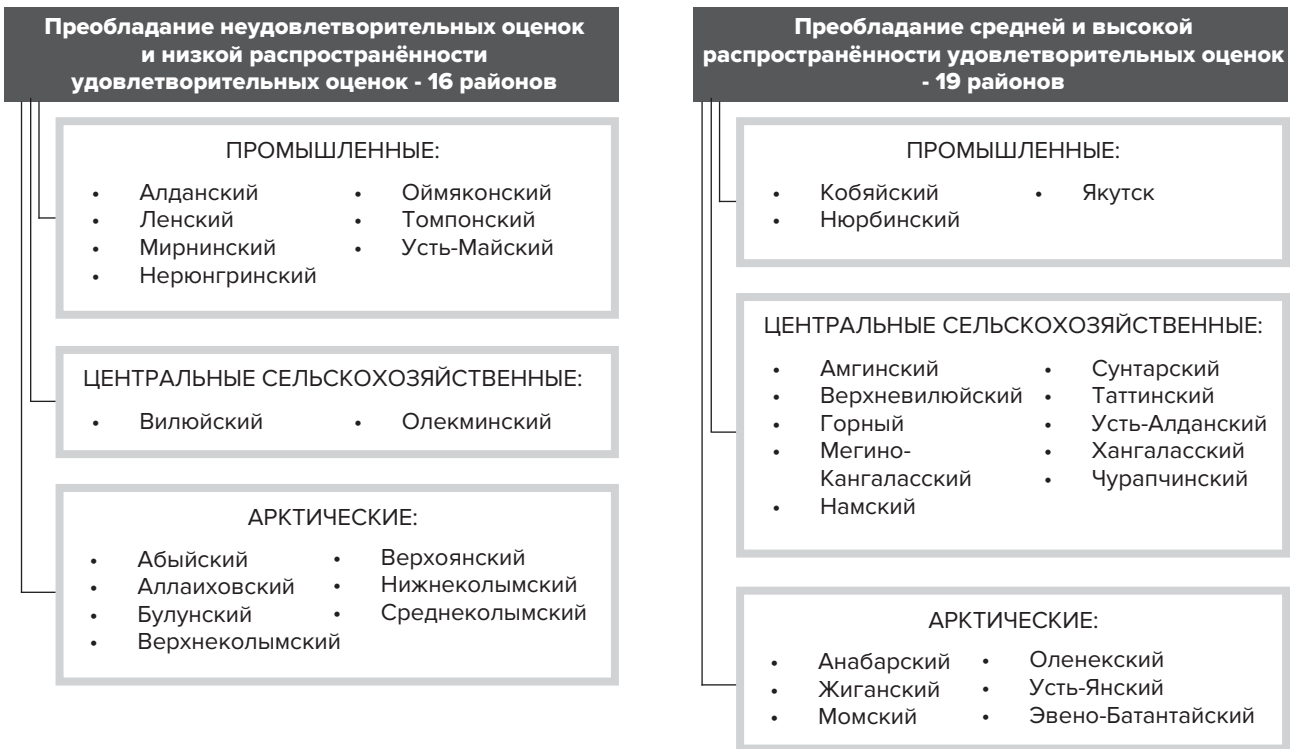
Преобладание неудовлетворительных оценок и низкой распространённости удовлетворительных оценок - 16 районов

ПРОМЫШЛЕННЫЕ:

- Алданский
- Ленский
- Мирнинский
- Нерюнгринский
- Оймяконский
- Томпонский
- Усть-Майский

ЦЕНТРАЛЬНЫЕ СЕЛЬСКОХОЗЯЙСТВЕННЫЕ:

- Вилюйский
- Олекминский

АРКТИЧЕСКИЕ:

- Абыйский
- Аллаиховский
- Булунский
- Верхнеколымский
- Верхоянский
- Нижнеколымский
- Среднеколымский

Преобладание средней и высокой распространённости удовлетворительных оценок - 19 районов

ПРОМЫШЛЕННЫЕ:

- Кобяйский
- Нюрбинский
- Якутск

ЦЕНТРАЛЬНЫЕ СЕЛЬСКОХОЗЯЙСТВЕННЫЕ:

- Амгинский
- Верхневилюйский
- Горный
- Мегино-Кангаласский
- Намский
- Сунтарский
- Таттинский
- Усть-Алданский
- Хангаласский
- Чурапчинский

АРКТИЧЕСКИЕ:

- Анабарский
- Жиганский
- Момский
- Оленекский
- Усть-Янский
- Эвено-Батантайский